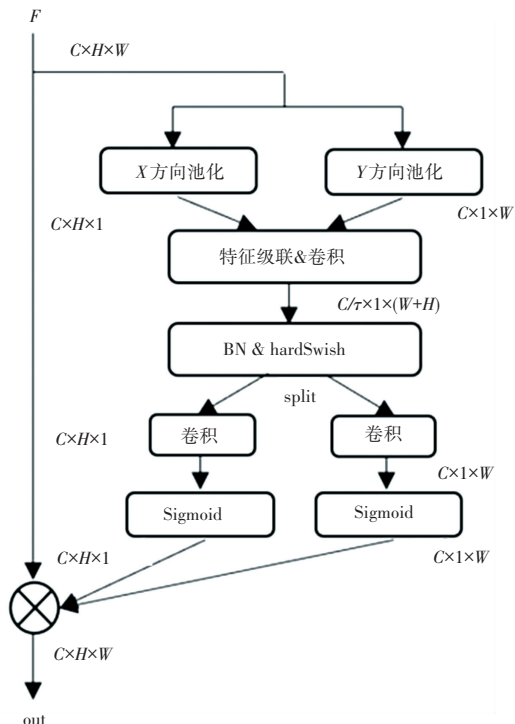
$F$

$C\times H\times W$

$X$方向池化

$Y$方向池化

$C\times H\times 1$

$C\times 1\times W$

特征级联&卷积

$C/\tau\times 1\times(W+H)$

BN & hardSwish

split

$C\times H\times 1$

卷积

卷积

$C\times 1\times W$

Sigmoid

Sigmoid

$C\times H\times 1$

$C\times 1\times W$

$C\times H\times W$

out